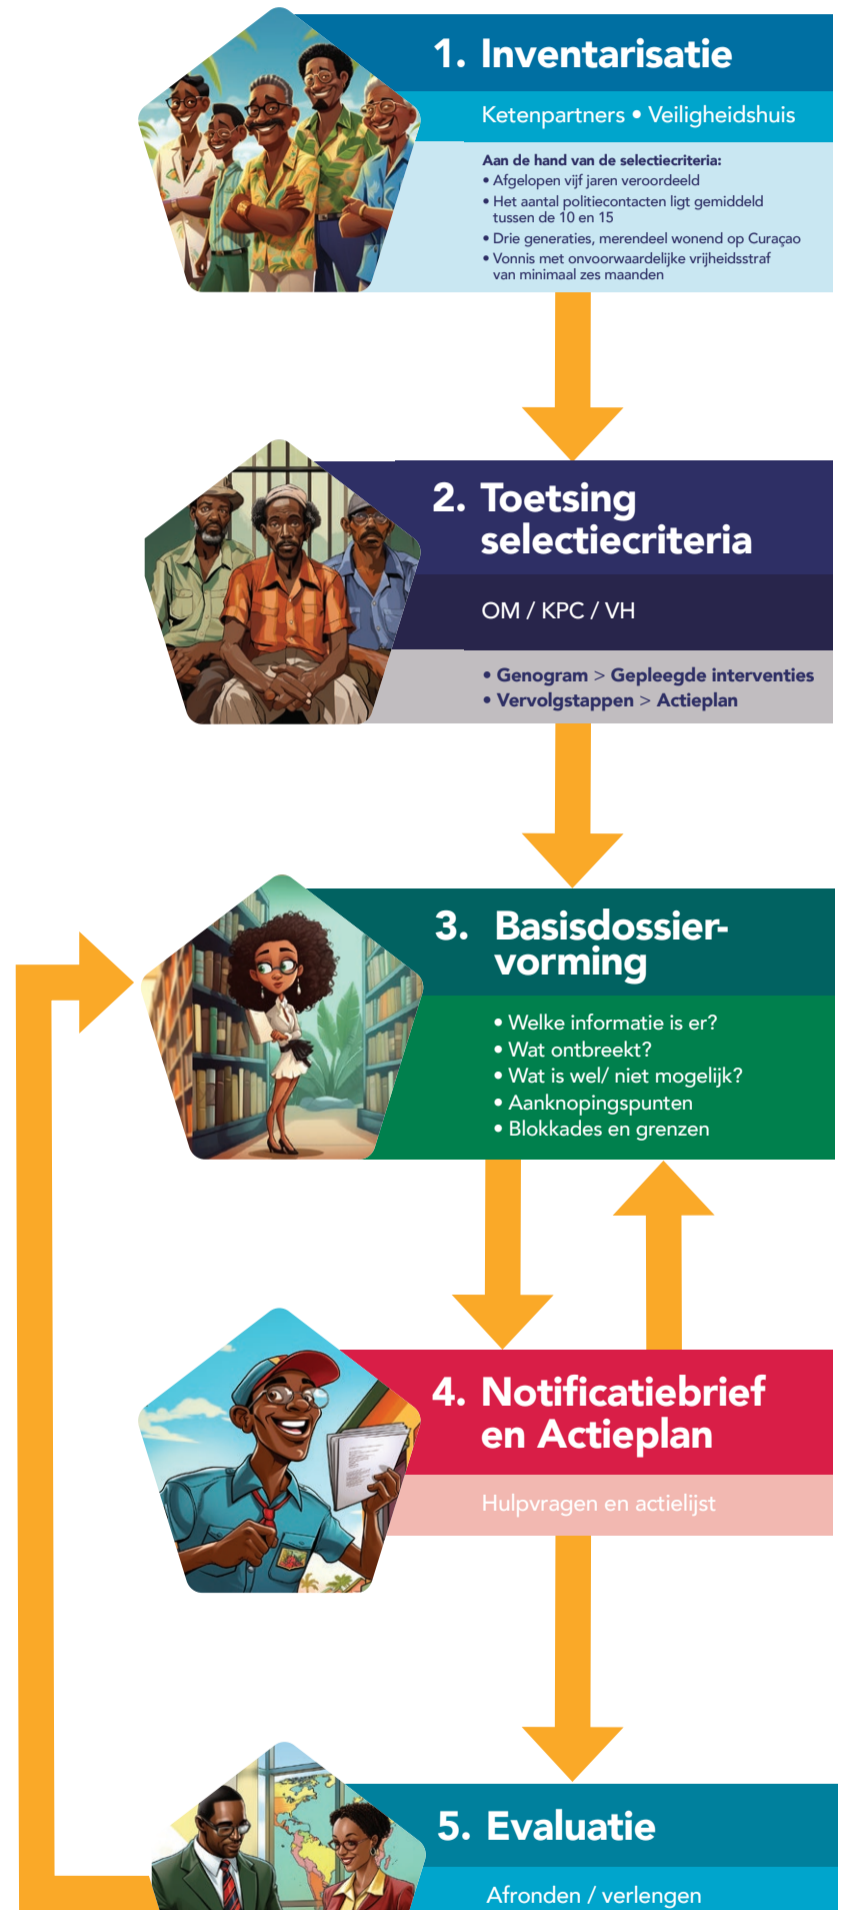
1. Inventarisatie

Ketenpartners • Veiligheidshuis

Aan de hand van de selectiecriteria:
• Afgelopen vijf jaren veroordeeld
• Het aantal politiecontacten ligt gemiddeld tussen de 10 en 15
• Drie generaties, merendeel wonend op Curaçao
• Vonnis met onvoorwaardelijke vrijheidsstraf van minimaal zes maanden

2. Toetsing selectiecriteria

OM / KPC / VH

• Genogram > Gepleegde interventies
• Vervolgstappen > Actieplan

3. Basisdossiervorming

• Welke informatie is er?
• Wat ontbreekt?
• Wat is wel/ niet mogelijk?
• Aanknopingspunten
• Blokkades en grenzen

4. Notificatiebrief en Actieplan

Hulpvragen en actielijst

5. Evaluatie

Afronden / verlengen